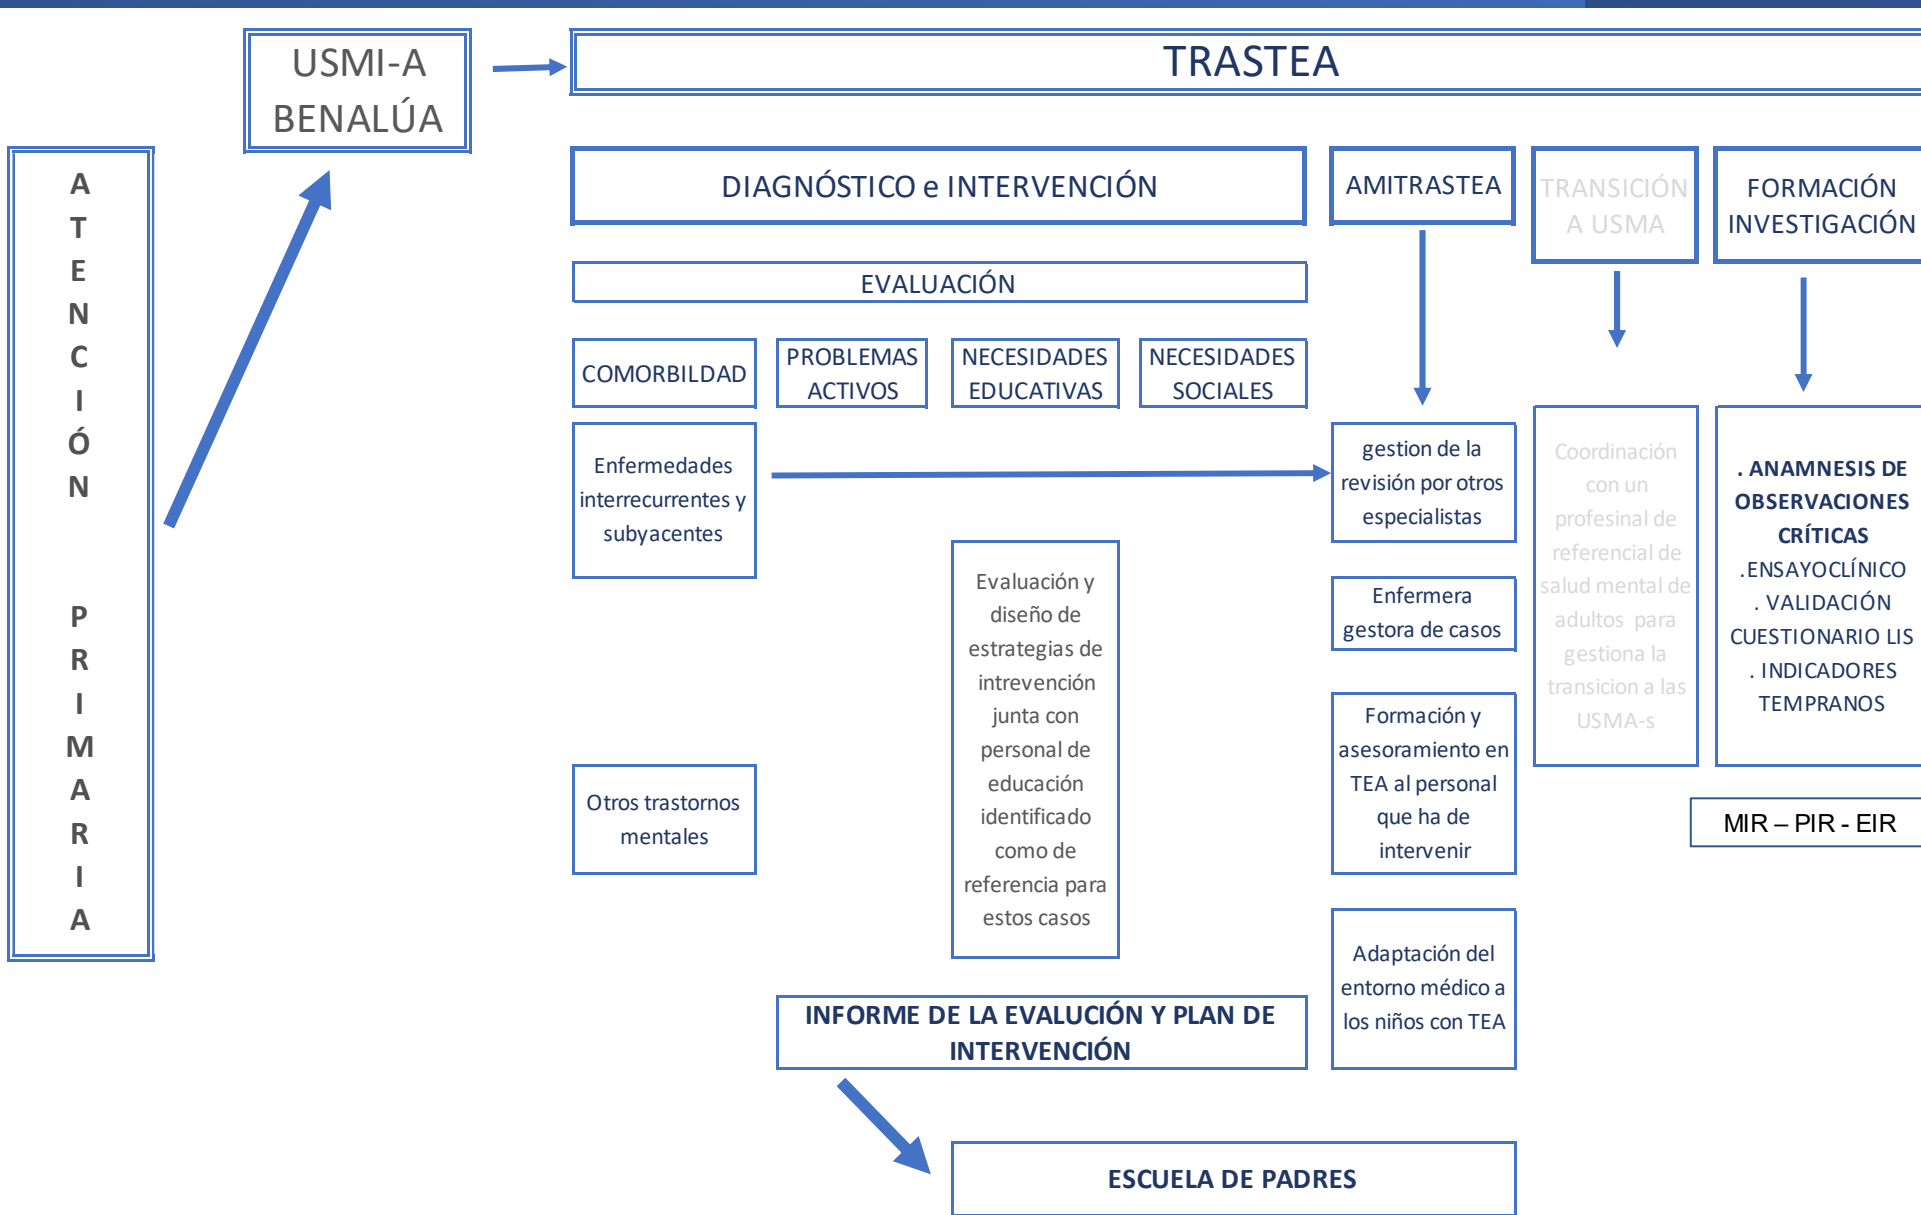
ATENCIÓN PRIMARIA

USMI-A BENALÚA

TRASTEA

DIAGNÓSTICO e INTERVENCIÓN

AMITRASTEA

TRANSICIÓN A USMA

FORMACIÓN INVESTIGACIÓN

EVALUACIÓN

COMORBILDAD

PROBLEMAS ACTIVOS

NECESIDADES EDUCATIVAS

NECESIDADES SOCIALES

Enfermedades interrecurrentes y subyacentes

Otros trastornos mentales

Evaluación y diseño de estrategias de intrevención junta con personal de educación identificado como de referencia para estos casos

INFORME DE LA EVALUCIÓN Y PLAN DE INTERVENCIÓN

ESCUELA DE PADRES

gestion de la revisión por otros especialistas

Enfermera gestora de casos

Formación y asesoramiento en TEA al personal que ha de intervenir

Adaptación del entorno médico a los niños con TEA

Coordinación con un profesinal de referencial de salud mental de adultos para gestiona la transicion a las USMA-s

. ANAMNESIS DE OBSERVACIONES CRÍTICAS
.ENSAYOCLÍNICO
. VALIDACIÓN CUESTIONARIO LIS
. INDICADORES TEMPRANOS

MIR – PIR - EIR